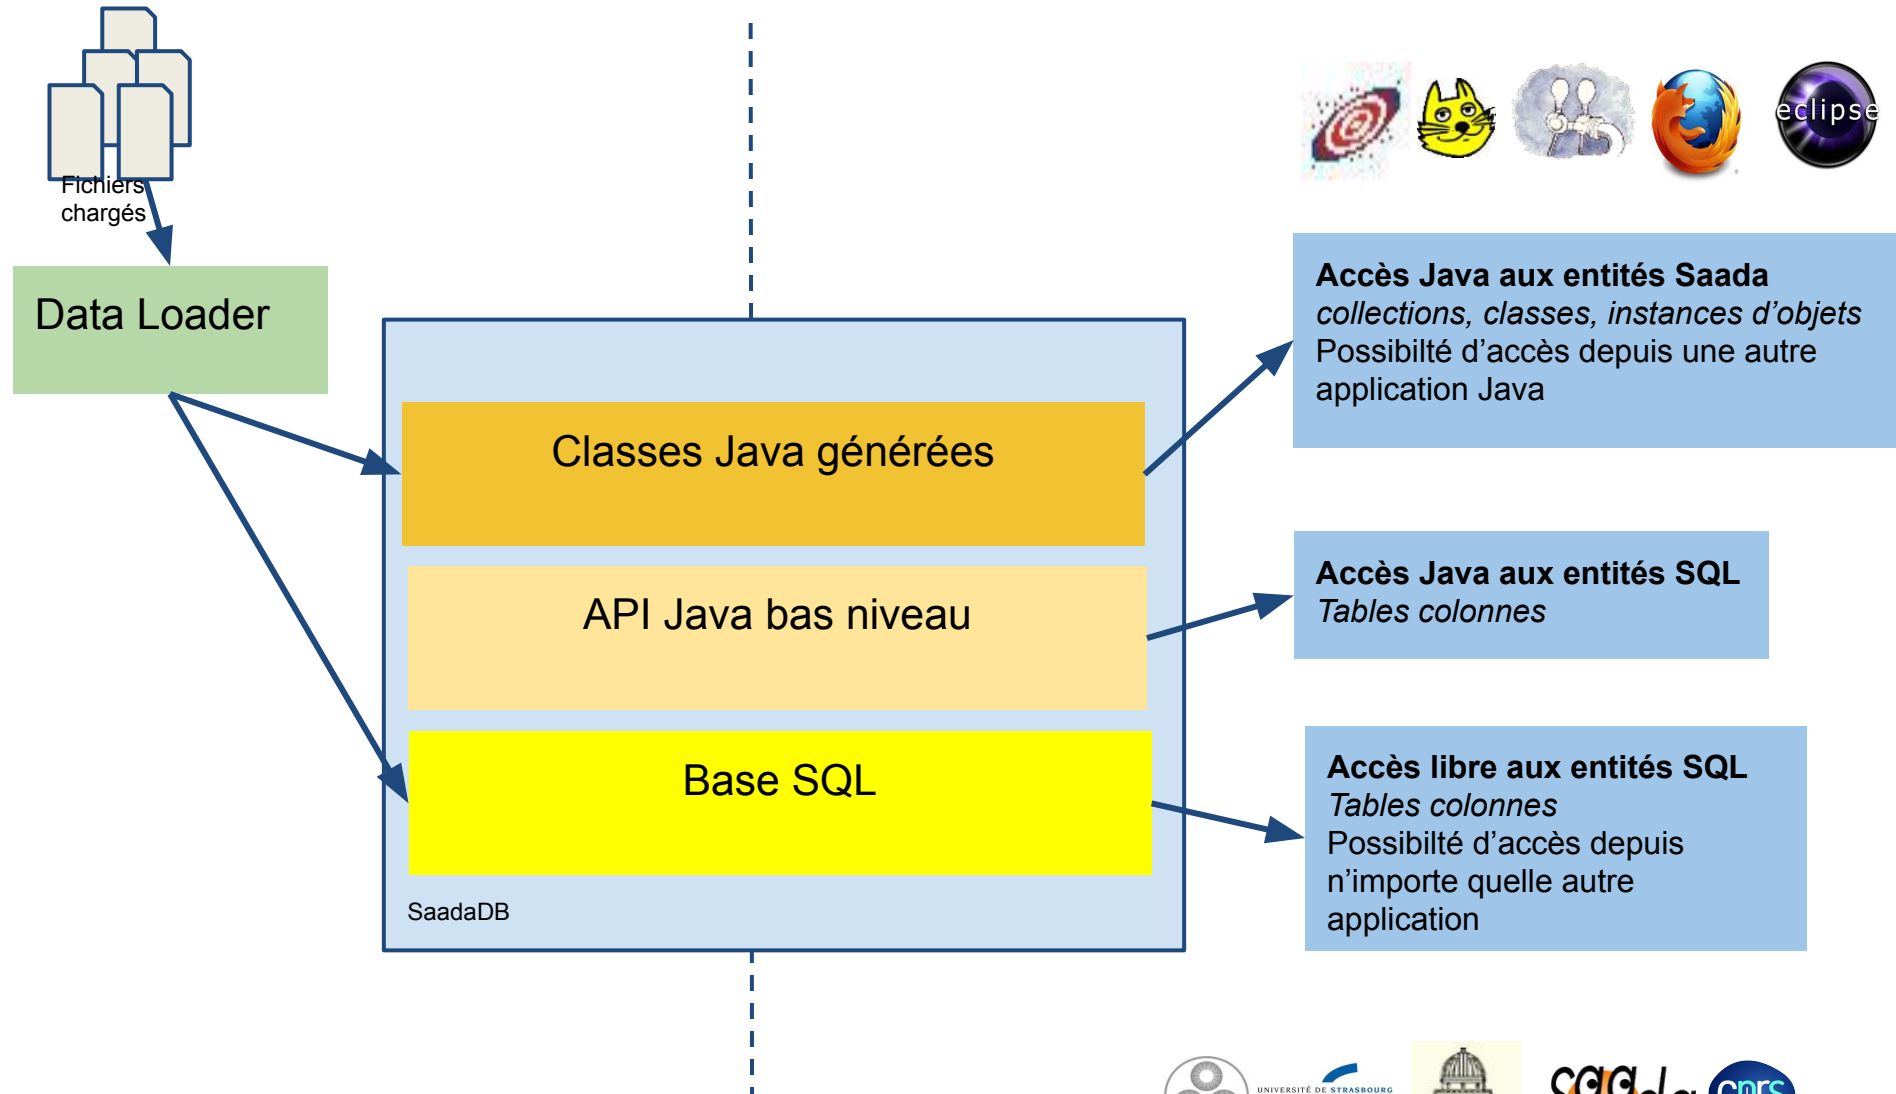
Fichiers chargés

Data Loader

eclipse

Accès Java aux entités Saada
*collections, classes, instances d'objets*
Possibilté d'accès depuis une autre application Java

Classes Java générées

API Java bas niveau

Base SQL

SaadaDB

Accès Java aux entités SQL
*Tables colonnes*

Accès libre aux entités SQL
*Tables colonnes*
Possibilté d'accès depuis n'importe quelle autre application

UNIVERSITÉ DE STRASBOURG

saada

cnrs